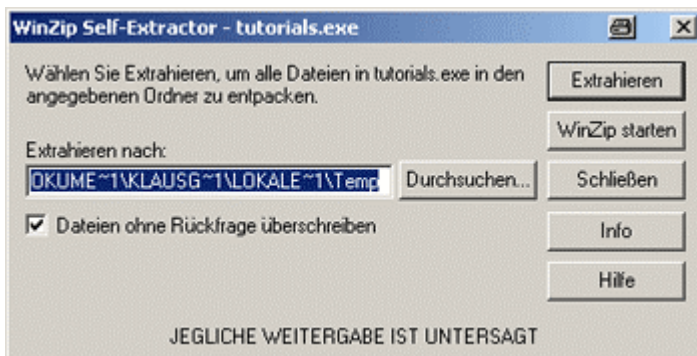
WinZip Self-Extractor - tutorials.exe

Wählen Sie Extrahieren, um alle Dateien in tutorials.exe in den angegebenen Ordner zu entpacken.

Extrahieren

WinZip starten

Extrahieren nach:

OKUME~1\KLAUSG~1\LOKALE~1\Temp

Durchsuchen...

Schließen

Dateien ohne Rückfrage überschreiben

Info

Hilfe

JEGLICHE WEITERGABE IST UNTERSAGT